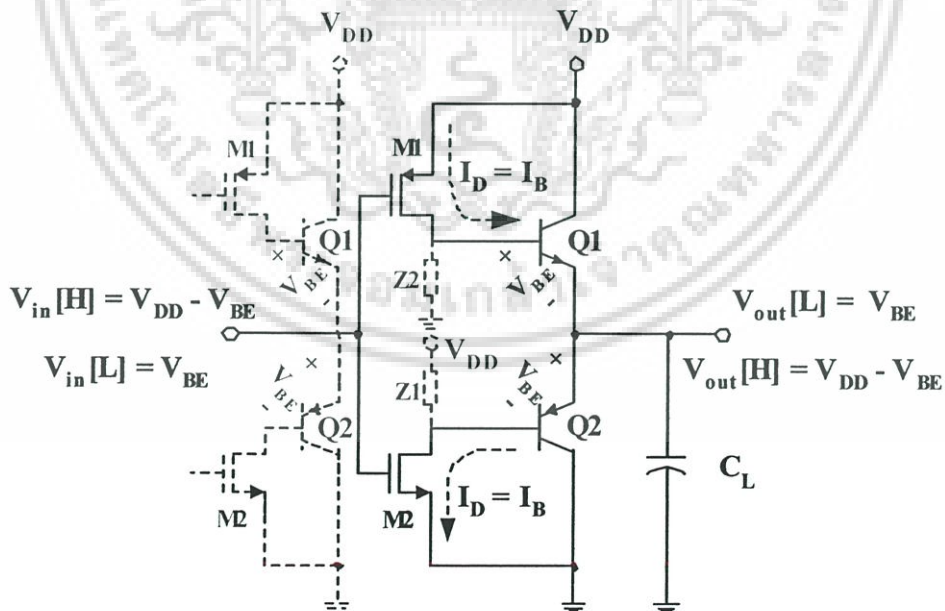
$V_{DD}$

$V_{DD}$

M1

M1

$I_D = I_B$

Q1

Q1

×

$V_{BE}$

×

$V_{BE}$

Z2

$V_{in}[H] = V_{DD} - V_{BE}$

$V_{out}[L] = V_{BE}$

$V_{DD}$

$V_{in}[L] = V_{BE}$

×

$V_{BE}$

Z1

×

$V_{BE}$

$V_{out}[H] = V_{DD} - V_{BE}$

Q2

Q2

$C_L$

M2

M2

$I_D = I_B$